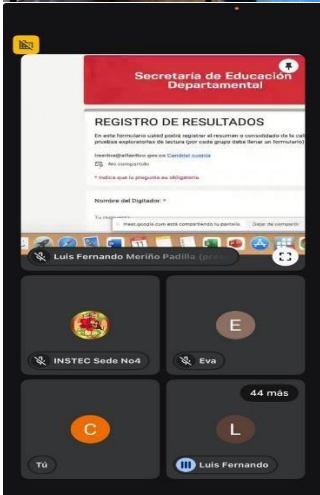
Secretaría de Educación Departamental

REGISTRO DE RESULTADOS

En este formulario usted podrá registrar el resumen o consolidado de lo cal pruebas exploratorias de lectura (por cada grupo debe llenar un formulario)

lmeriño@atlantico.gov.co Cambiar cuenta

No compartido

* Indica que la pregunta es obligatoria

Nombre del Digitador *

Tu respuesta

meet.google.com está compartiendo tu pantalla. Dejar de compartir

Luis Fernando Meriño Padilla (pres

INSTEC Sede No4

E

Eva

44 más

C

Tú

L

Luis Fernando